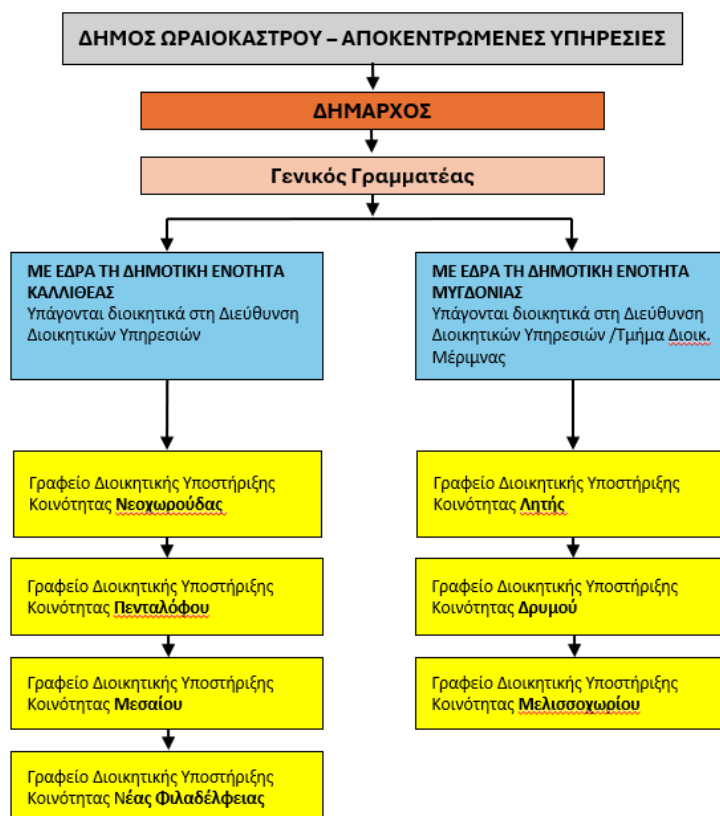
ΔΗΜΟΣ ΩΡΑΙΟΚΑΣΤΡΟΥ – ΑΠΟΚΕΝΤΡΩΜΕΝΕΣ ΥΠΗΡΕΣΙΕΣ

ΔΗΜΑΡΧΟΣ

Γενικός Γραμματέας

ΜΕ ΕΔΡΑ ΤΗ ΔΗΜΟΤΙΚΗ ΕΝΟΤΗΤΑ ΚΑΛΛΙΘΕΑΣ
Υπάγονται διοικητικά στη Διεύθυνση Διοικητικών Υπηρεσιών

Γραφείο Διοικητικής Υποστήριξης Κοινότητας Νεοχωρούδας

Γραφείο Διοικητικής Υποστήριξης Κοινότητας Πενταλόφου

Γραφείο Διοικητικής Υποστήριξης Κοινότητας Μεσαίου

Γραφείο Διοικητικής Υποστήριξης Κοινότητας Νέας Φιλαδέλφειας

ΜΕ ΕΔΡΑ ΤΗ ΔΗΜΟΤΙΚΗ ΕΝΟΤΗΤΑ ΜΥΓΔΟΝΙΑΣ
Υπάγονται διοικητικά στη Διεύθυνση Διοικητικών Υπηρεσιών /Τμήμα Διοικ. Μέριμνας

Γραφείο Διοικητικής Υποστήριξης Κοινότητας Λητής

Γραφείο Διοικητικής Υποστήριξης Κοινότητας Δρυμού

Γραφείο Διοικητικής Υποστήριξης Κοινότητας Μελισσοχωρίου